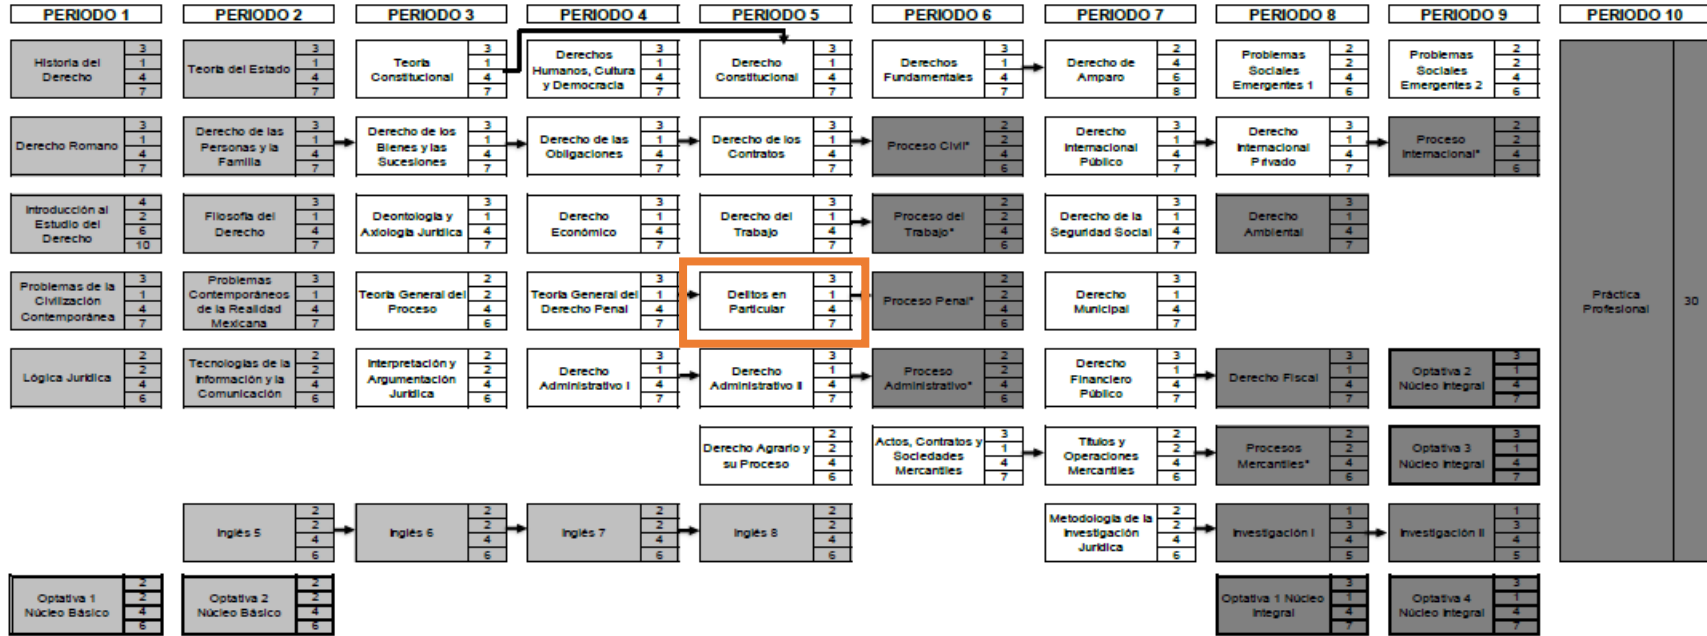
PERIODO 1 | PERIODO 2 | PERIODO 3 | PERIODO 4 | PERIODO 5 | PERIODO 6 | PERIODO 7 | PERIODO 8 | PERIODO 9 | PERIODO 10

PERIODO 1
Historia del Derecho 3 1 4 7
Derecho Romano 3 1 4 7
Introducción al Estudio del Derecho 4 2 6 10
Problemas de la Civilización Contemporánea 3 1 4 7
Lógica Jurídica 2 2 4 6
Optativa 1 Núcleo Básico 2 2 4 6

PERIODO 2
Teoría del Estado 3 1 4 7
Derecho de las Personas y la Familia 3 1 4 7
Filosofía del Derecho 3 1 4 7
Problemas Contemporáneos de la Realidad Mexicana 3 1 4 7
Tecnologías de la Información y la Comunicación 2 2 4 6
Inglés 5 2 2 4 6
Optativa 2 Núcleo Básico 2 2 4 6

PERIODO 3
Teoría Constitucional 3 1 4 7
Derecho de los Bienes y las Sucesiones 3 1 4 7
Deontología y Axiología Jurídica 3 1 4 7
Teoría General del Proceso 2 2 4 6
Interpretación y Argumentación Jurídica 2 2 4 6
Inglés 6 2 2 4 6

PERIODO 4
Derechos Humanos, Cultura y Democracia 3 1 4 7
Derecho de las Obligaciones 3 1 4 7
Derecho Económico 3 1 4 7
Teoría General del Derecho Penal 3 1 4 7
Derecho Administrativo I 3 1 4 7
Inglés 7 2 2 4 6

PERIODO 5
Derecho Constitucional 3 1 4 7
Derecho de los Contratos 3 1 4 7
Derecho del Trabajo 3 1 4 7
Delitos en Particular 3 1 4 7
Derecho Administrativo II 3 1 4 7
Derecho Agrario y su Proceso 2 2 4 6
Inglés 8 2 2 4 6

PERIODO 6
Derechos Fundamentales 3 1 4 7
Proceso Civil* 2 2 4 6
Proceso del Trabajo* 2 2 4 6
Proceso Penal* 2 2 4 6
Proceso Administrativo* 2 2 4 6
Actos, Contratos y Sociedades Mercantiles 3 1 4 7

PERIODO 7
Derecho de Amparo 2 4 6 8
Derecho Internacional Público 3 1 4 7
Derecho de la Seguridad Social 3 1 4 7
Derecho Municipal 3 1 4 7
Derecho Financiero Público 3 1 4 7
Títulos y Operaciones Mercantiles 2 2 4 6
Metodología de la Investigación Jurídica 2 2 4 6

PERIODO 8
Problemas Sociales Emergentes 1 2 2 4 6
Derecho Internacional Privado 3 1 4 7
Derecho Ambiental 3 1 4 7
Derecho Fiscal 3 1 4 7
Procesos Mercantiles* 2 2 4 6
Investigación I 1 3 4 5
Optativa 1 Núcleo Integral 3 1 4 7

PERIODO 9
Problemas Sociales Emergentes 2 2 2 4 6
Proceso Internacional* 2 2 4 6
Optativa 2 Núcleo Integral 3 1 4 7
Optativa 3 Núcleo Integral 3 1 4 7
Investigación II 1 3 4 5
Optativa 4 Núcleo Integral 3 1 4 7

PERIODO 10
Práctica Profesional 30